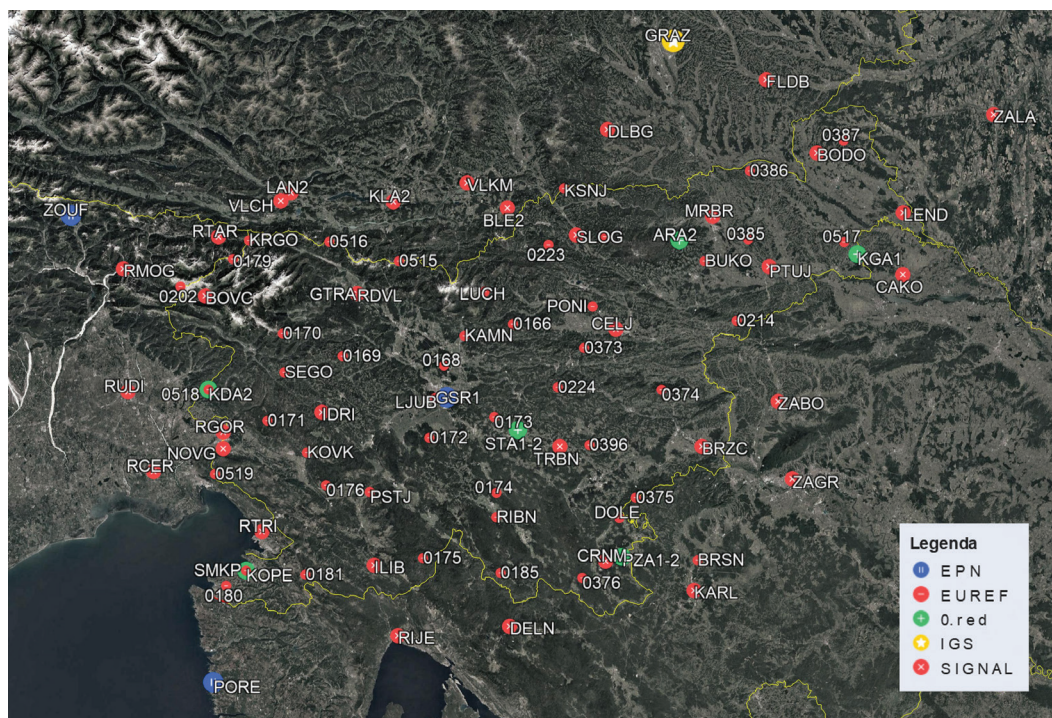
GRAZ
FLDB
ZALA
DLBG
0387
BODO
0386
VLKM
KSNJ
LAN2
VLCH
KLA2
BLE2
ZOUF
MRBR
LEND
RTAR
KRGO
0516
SLOG
ARA2
0385
0517
KGA1
0223
RMOG
0179
0515
BUKO
PTUJ
CAKO
0202
BOVC
GTRARDVL
LUCH
PONI
0166
CELJ
0214
0170
KAMN
0373
0169
0168
SEGO
RUDI
0518
KDA2
0224
0374
LJUB
GSR1
IDRI
ZABO
RGOR
0171
0173
0172
STA1-2
0396
NOVG
TRBN
KOVK
BRZC
RCER
0519
ZAGR
0176
PSTJ
0174
0375
RIBN
DOLE
RTRI
CRNM
ZA1-2
BRSN
SMKP
KOPE
0181
ILIB
0175
0185
0376
KARL
0180
RIJE
DELN
PORE
Legenda
EPN
EUREF
0.red
IGS
SIGNAL